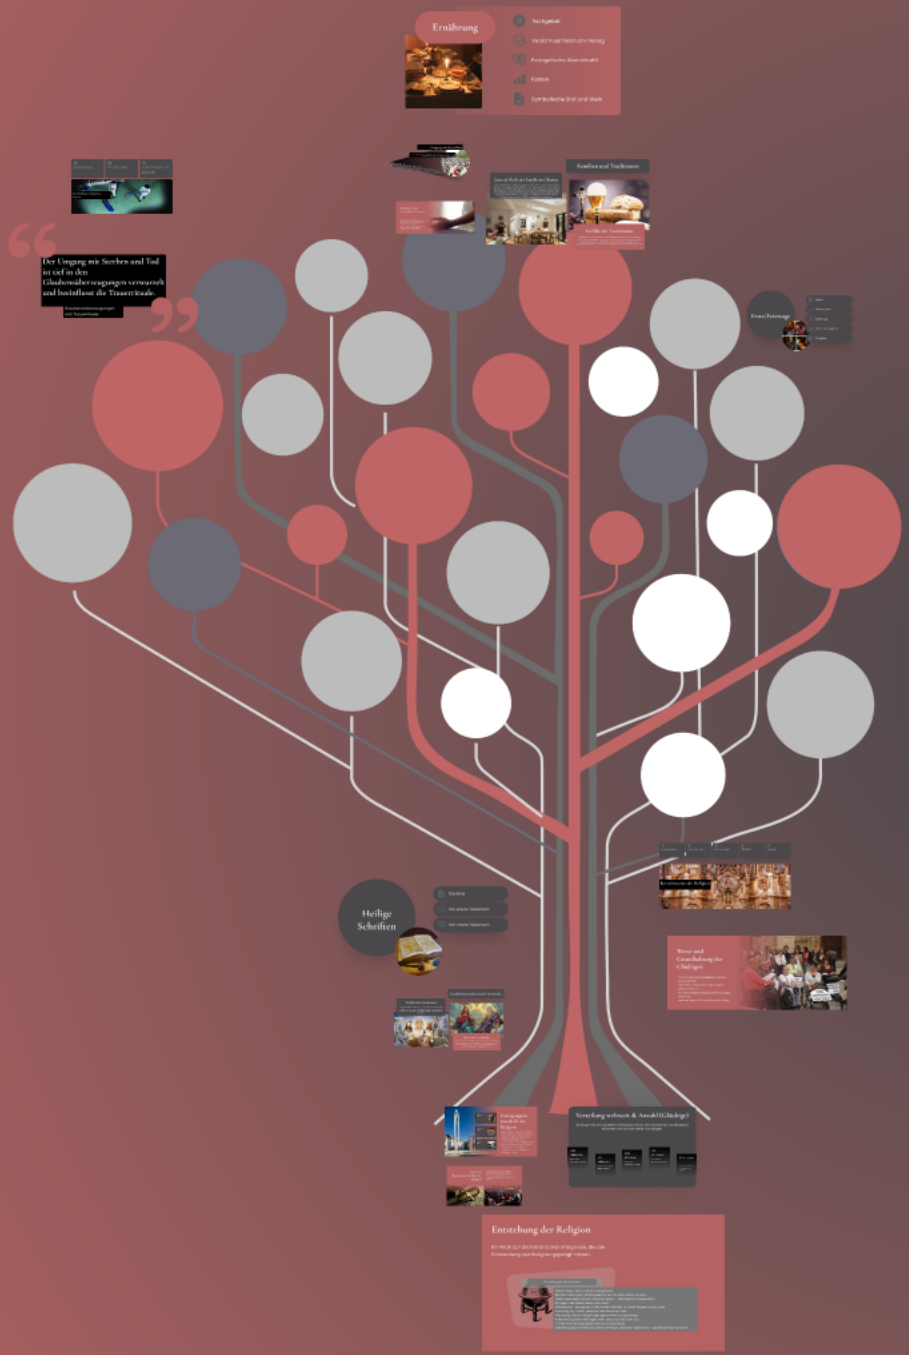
Ernährung

Tischgebet

Verzicht auf Fleisch am Freitag

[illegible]

Fasten

Symbolische Brot und Wein

Familie und Traditionen

Der Umgang mit Sterben und Tod ist tief in den Glaubensüberzeugungen verwurzelt und beeinflusst die Trauerrituale.

Feste/ Feiertage

Heilige Schriften

Bibel

Das Neue Testament

Das Alte Testament

Werte und Grundhaltung der Gläubigen

Verteilung weltweit & Anzahl (Gläubige)

Entstehung der Religion

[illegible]